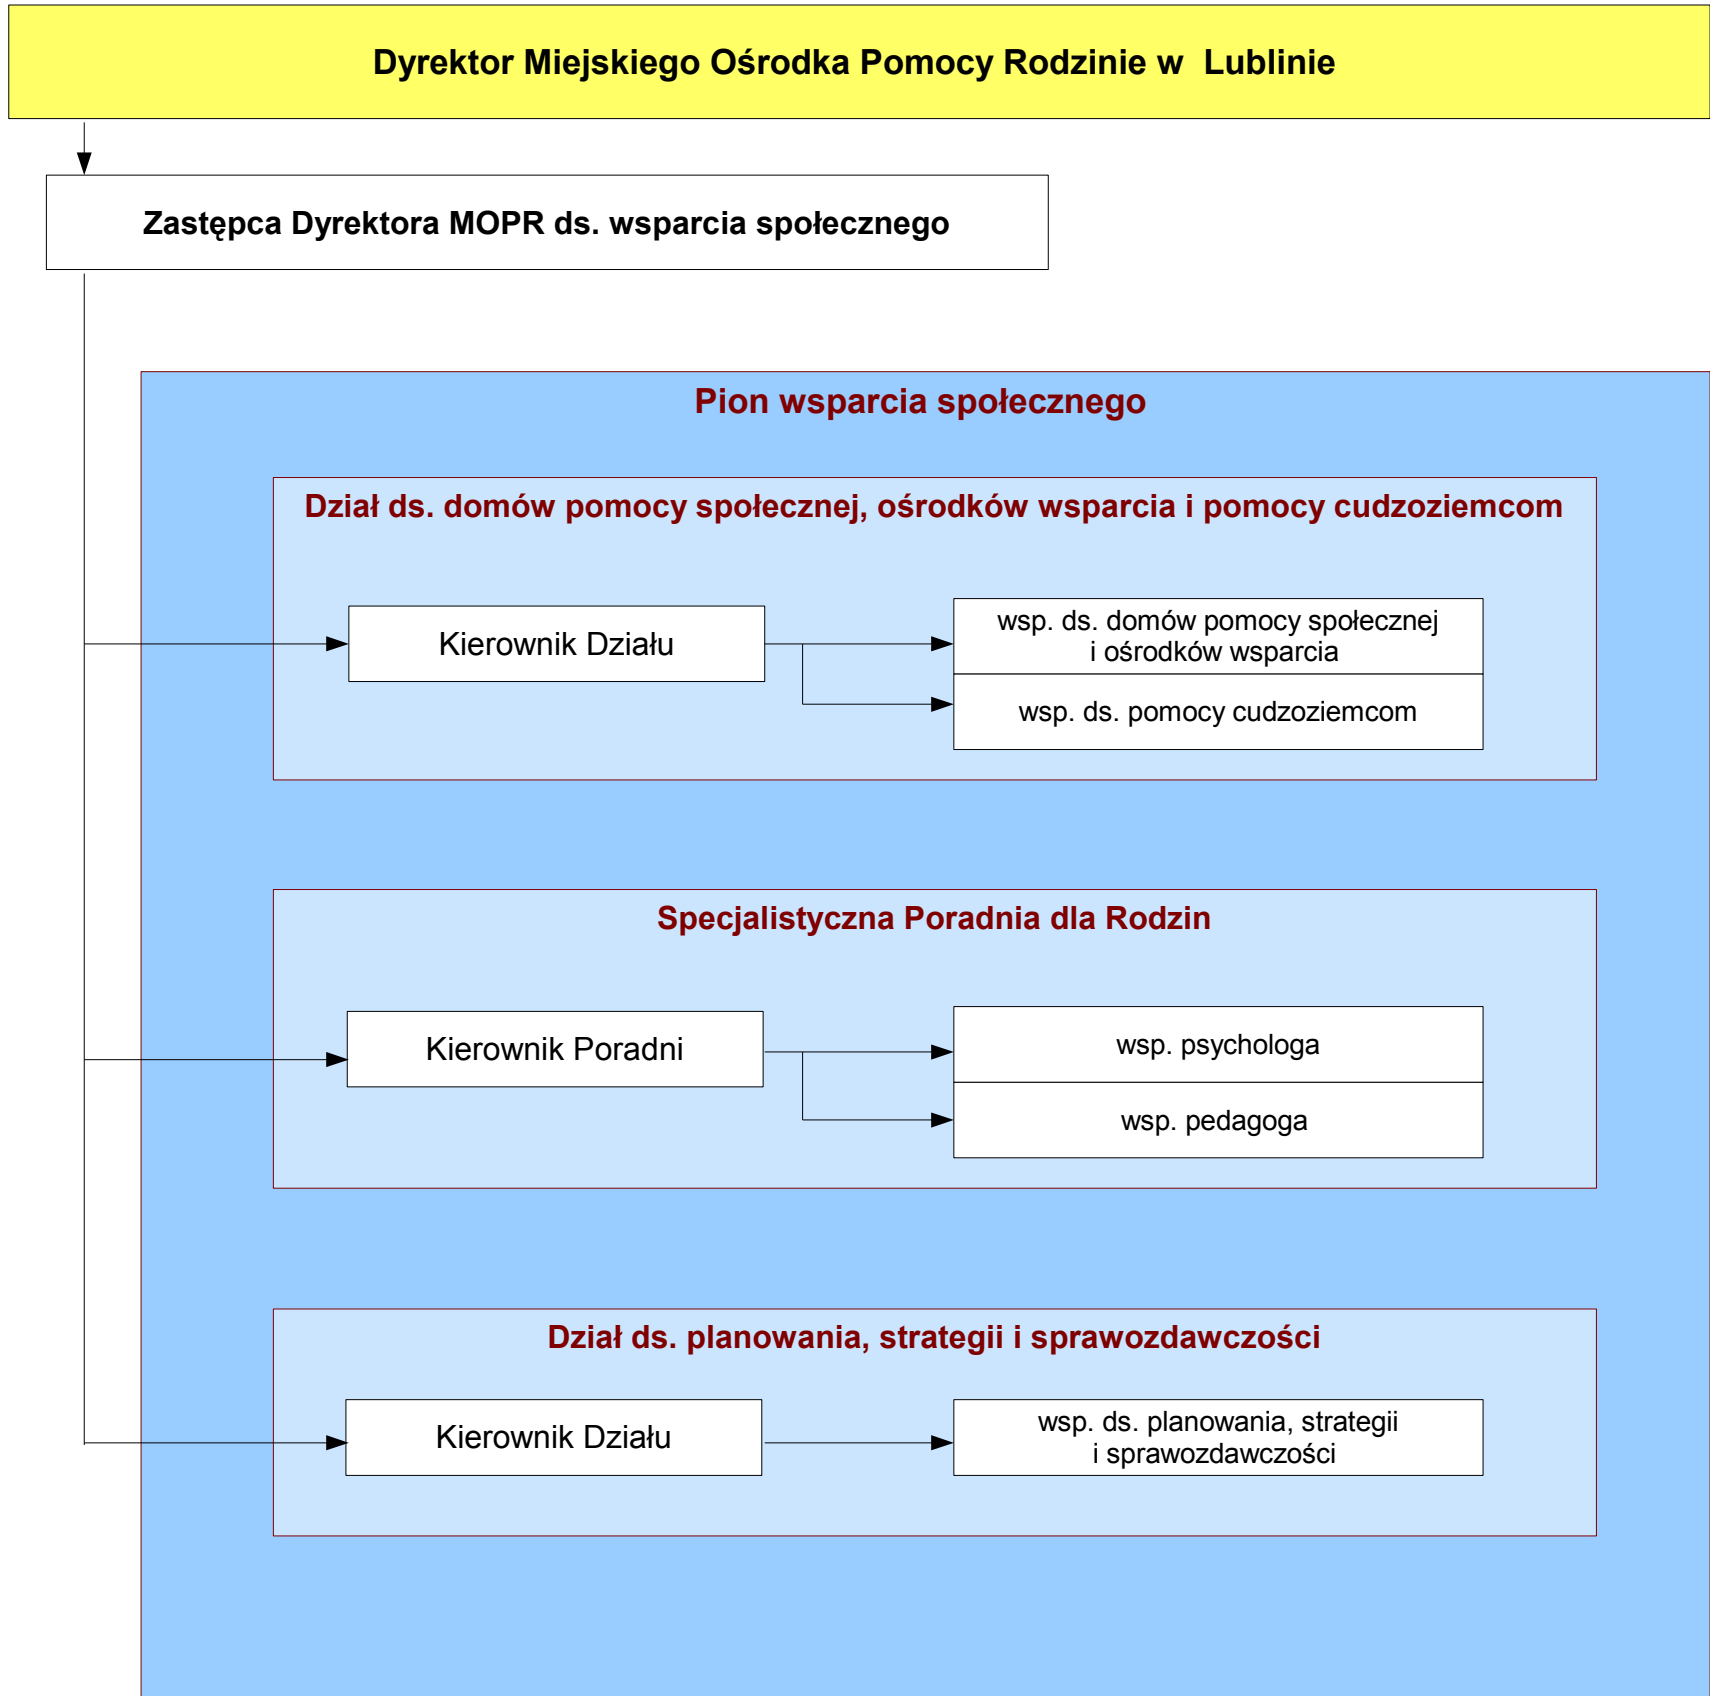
Dyrektor Miejskiego Ośrodka Pomocy Rodzinie w Lublinie

Zastępca Dyrektora MOPR ds. wsparcia społecznego

Pion wsparcia społecznego

Dział ds. domów pomocy społecznej, ośrodków wsparcia i pomocy cudzoziemcom

Kierownik Działu

wsp. ds. domów pomocy społecznej i ośrodków wsparcia

wsp. ds. pomocy cudzoziemcom

Specjalistyczna Poradnia dla Rodzin

Kierownik Poradni

wsp. psychologa

wsp. pedagoga

Dział ds. planowania, strategii i sprawozdawczości

Kierownik Działu

wsp. ds. planowania, strategii i sprawozdawczości